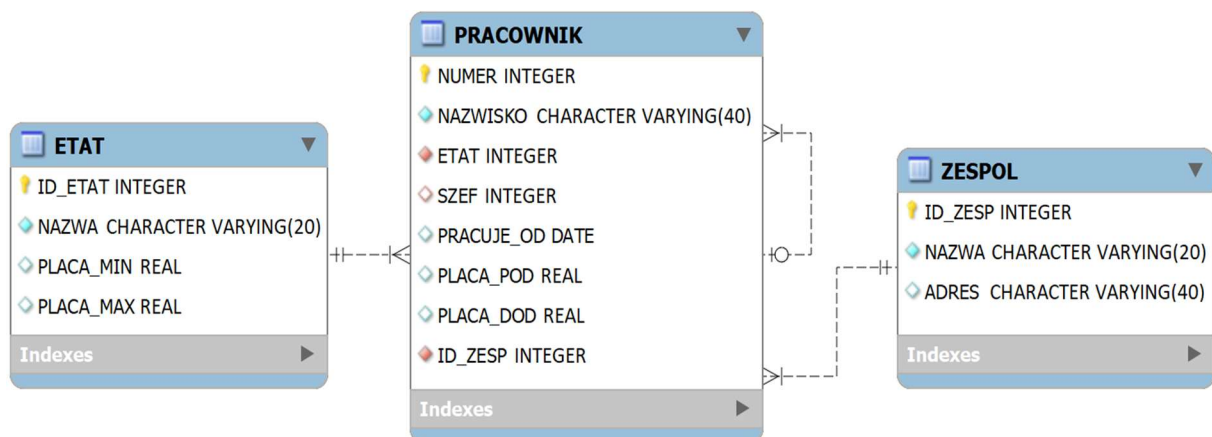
ETAT
ID_ETAT INTEGER
NAZWA CHARACTER VARYING(20)
PLACA_MIN REAL
PLACA_MAX REAL
Indexes

PRACOWNIK
NUMER INTEGER
NAZWISKO CHARACTER VARYING(40)
ETAT INTEGER
SZEF INTEGER
PRACUJE_OD DATE
PLACA_POD REAL
PLACA_DOD REAL
ID_ZESP INTEGER
Indexes

ZESPOL
ID_ZESP INTEGER
NAZWA CHARACTER VARYING(20)
ADRES CHARACTER VARYING(40)
Indexes